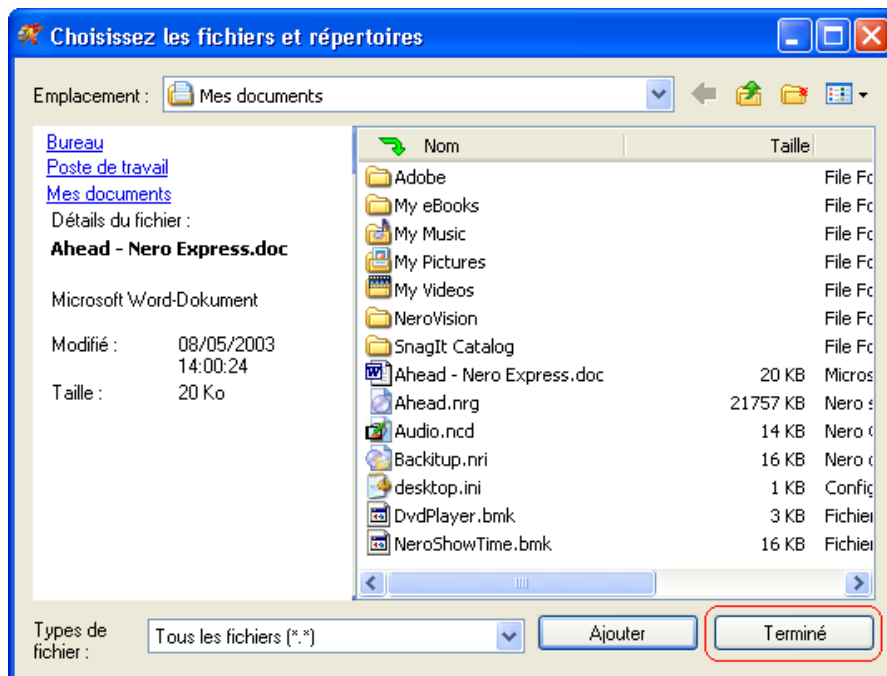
Choisissez les fichiers et répertoires

Emplacement : Mes documents

Bureau
Poste de travail
Mes documents
Détails du fichier :
**Ahead - Nero Express.doc**

Microsoft Word-Dokument

Modifié : 08/05/2003 14:00:24
Taille : 20 Ko

| Nom | Taille | |
|---|---|---|
| Adobe | | File Fo |
| My eBooks | | File Fo |
| My Music | | File Fo |
| My Pictures | | File Fo |
| My Videos | | File Fo |
| NeroVision | | File Fo |
| SnagIt Catalog | | File Fo |
| Ahead - Nero Express.doc | 20 KB | Micros |
| Ahead.nrg | 21757 KB | Nero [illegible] |
| Audio.ncd | 14 KB | Nero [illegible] |
| Backitup.nri | 16 KB | Nero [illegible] |
| desktop.ini | 1 KB | Config |
| DvdPlayer.bmk | 3 KB | Fichier |
| NeroShowTime.bmk | 16 KB | Fichier |

Types de fichier : Tous les fichiers (*.*)

Ajouter
Terminé